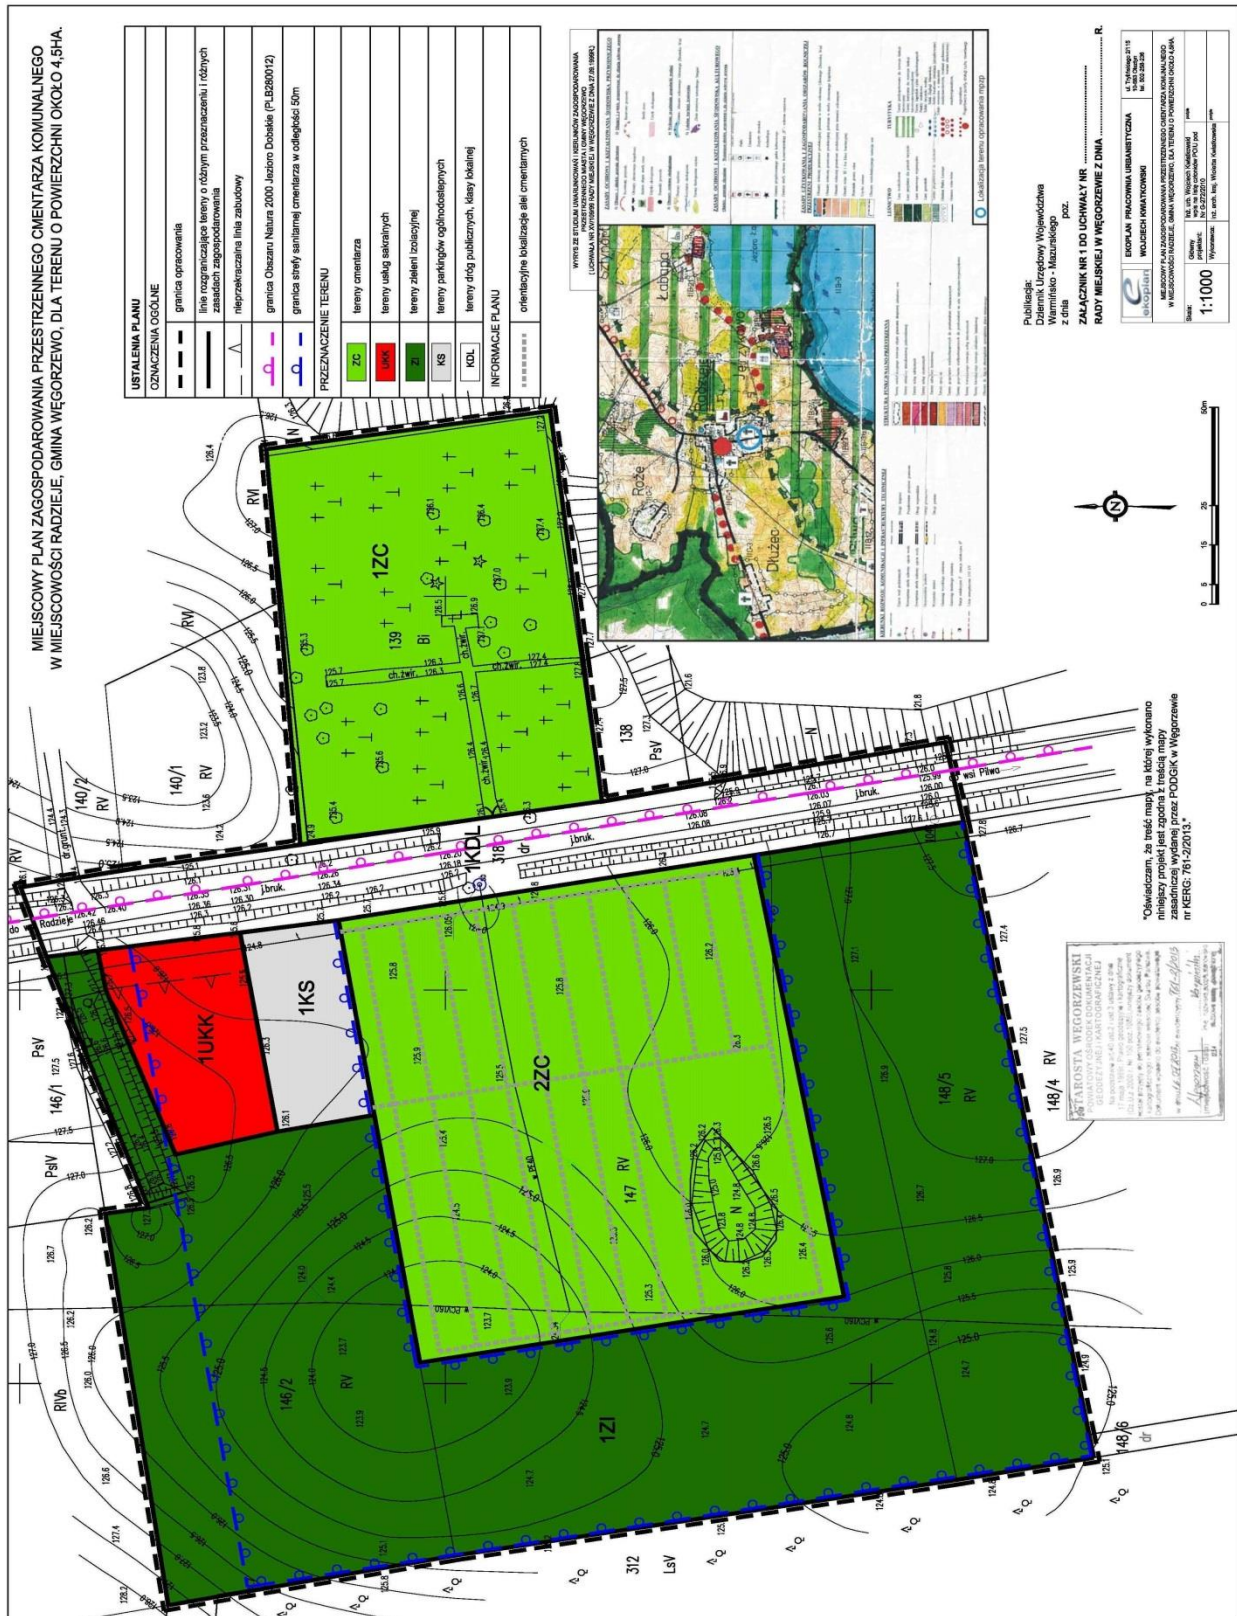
MIEJSCOWY PLAN ZAGOSPODAROWANIA PRZESTRZENNEGO CMENTARZA KOMUNALNEGO
W MIEJSCOWOŚCI RADZIEJE, GMINA WĘGORZEWO, DLA TERENU O POWIERZCHNI OKOŁO 4,5HA.

USTALENIA PLANU
OZNACZENIA OGÓLNE
granica opracowania
linie rozgraniczające tereny o różnym przeznaczeniu i różnych zasadach zagospodarowania
nieprzekraczalna linia zabudowy
granica Obszaru Natura 2000 Jezioro Dobskie (PLB280012)
granica strefy sanitarnej cmentarza w odległości 50m
PRZEZNACZENIE TERENU
ZC tereny cmentarza
UKK tereny usług sakralnych
ZI tereny zieleni izolacyjnej
KS tereny parkingów ogólnodostępnych
KDL tereny dróg publicznych, klasy lokalnej
INFORMACJE PLANU
orientacyjne lokalizacje alei cmentarnych

WYRYS ZE STUDIUM UWARUNKOWAŃ I KIERUNKÓW ZAGOSPODAROWANIA PRZESTRZENNEGO MIASTA I GMINY WĘGORZEWO
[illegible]

Łabapa
Radzieje
Róże
Dłużec

Lokalizacja terenu opracowania mpzp

Publikacja:
Dziennik Urzędowy Województwa Warmińsko - Mazurskiego
z dnia ............ poz. ......

ZAŁĄCZNIK NR 1 DO UCHWAŁY NR ....................
RADY MIEJSKIEJ W WĘGORZEWIE Z DNIA .................... R.

EKOPLAN PRACOWNIA URBANISTYCZNA
WOJCIECH KWIATKOWSKI
MIEJSCOWY PLAN ZAGOSPODAROWANIA PRZESTRZENNEGO CMENTARZA KOMUNALNEGO W MIEJSCOWOŚCI RADZIEJE, GMINA WĘGORZEWO, DLA TERENU O POWIERZCHNI OKOŁO 4,5HA.
Skala: 1:1000
Główny projektant: inż. arch. Wojciech Kwiatkowski
Wykonawca: inż. arch. kraj. Wioletta Kwiatkowska

0 5 15 25 50m

1ZC
2ZC
1KDL
1KS
1UKK
1ZI
139
147
138
140/1
140/2
146/1
146/2
148/4
148/5
148/6
318
312
RV
RVI
RIVb
PsV
PsIV
LsV
Bi
dr
N
ch.żwir.
j.bruk.
do Radzieje
wsi Pilwa

"Oświadczam, że treść mapy, na której wykonano niniejszy projekt jest zgodna z treścią mapy zasadniczej wydanej przez PODGiK w Węgorzewie nr KERG: 761-2/2013."

STAROSTA WĘGORZEWSKI
POWIATOWY OŚRODEK DOKUMENTACJI GEODEZYJNEJ I KARTOGRAFICZNEJ
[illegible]